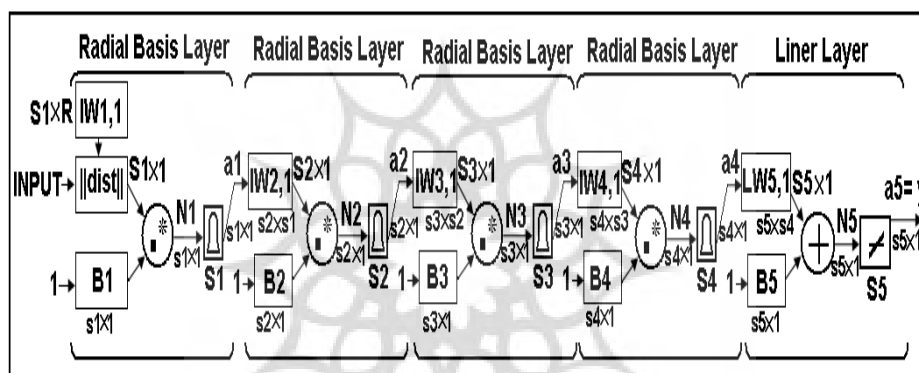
Radial Basis Layer Radial Basis Layer Radial Basis Layer Radial Basis Layer Liner Layer

S1×R IW1,1

INPUT→ ||dist|| S1×1

N1 s1×1 S1

1→ B1 s1×1

a1 IW2,1 S2×1 s2×s1

N2 s2×1 S2

1→ B2 s2×1

a2 IW3,1 S3×1 s3×s2

N3 s3×1 S3

1→ B3 s3×1

a3 IW4,1 S4×1 s4×s3

N4 s4×1 S4

1→ B4 s4×1

a4 LW5,1 S5×1 s5×s4

N5 s5×1 S5

1→ B5 s5×1

a5= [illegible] s5×1